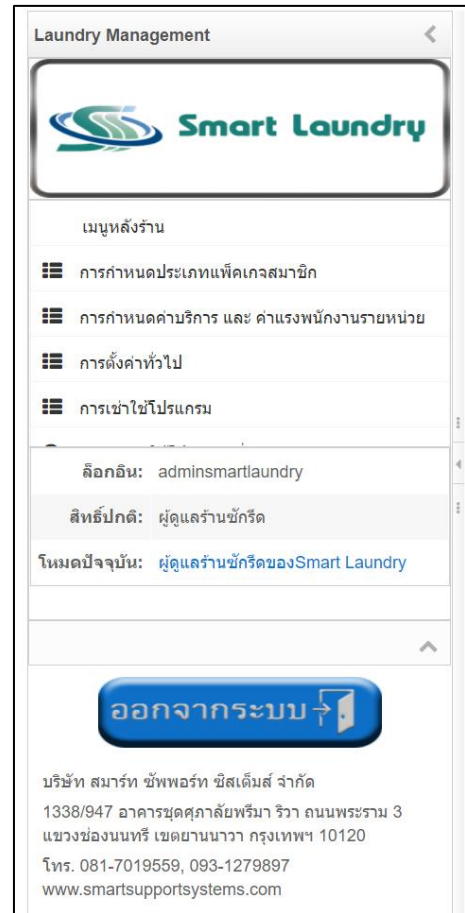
Laundry Management

Smart Laundry

เมนูหลังร้าน

การกำหนดประเภทแพ็คเกจสมาชิก

การกำหนดค่าบริการ และ ค่าแรงพนักงานรายหน่วย

การตั้งค่าทั่วไป

การเช่าใช้โปรแกรม

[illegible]

| | |
|---|---|
| ล็อกอิน: | adminsmartlaundry |
| สิทธิ์ปกติ: | ผู้ดูแลร้านซักรีด |
| โหมดปัจจุบัน: | ผู้ดูแลร้านซักรีดของSmart Laundry |

ออกจากระบบ

บริษัท สมาร์ท ซัพพอร์ท ซิสเต็มส์ จำกัด
1338/947 อาคารชุดศุภาลัยพรีมา ริวา ถนนพระราม 3 แขวงช่องนนทรี เขตยานนาวา กรุงเทพฯ 10120
โทร. 081-7019559, 093-1279897
www.smartsupportsystems.com